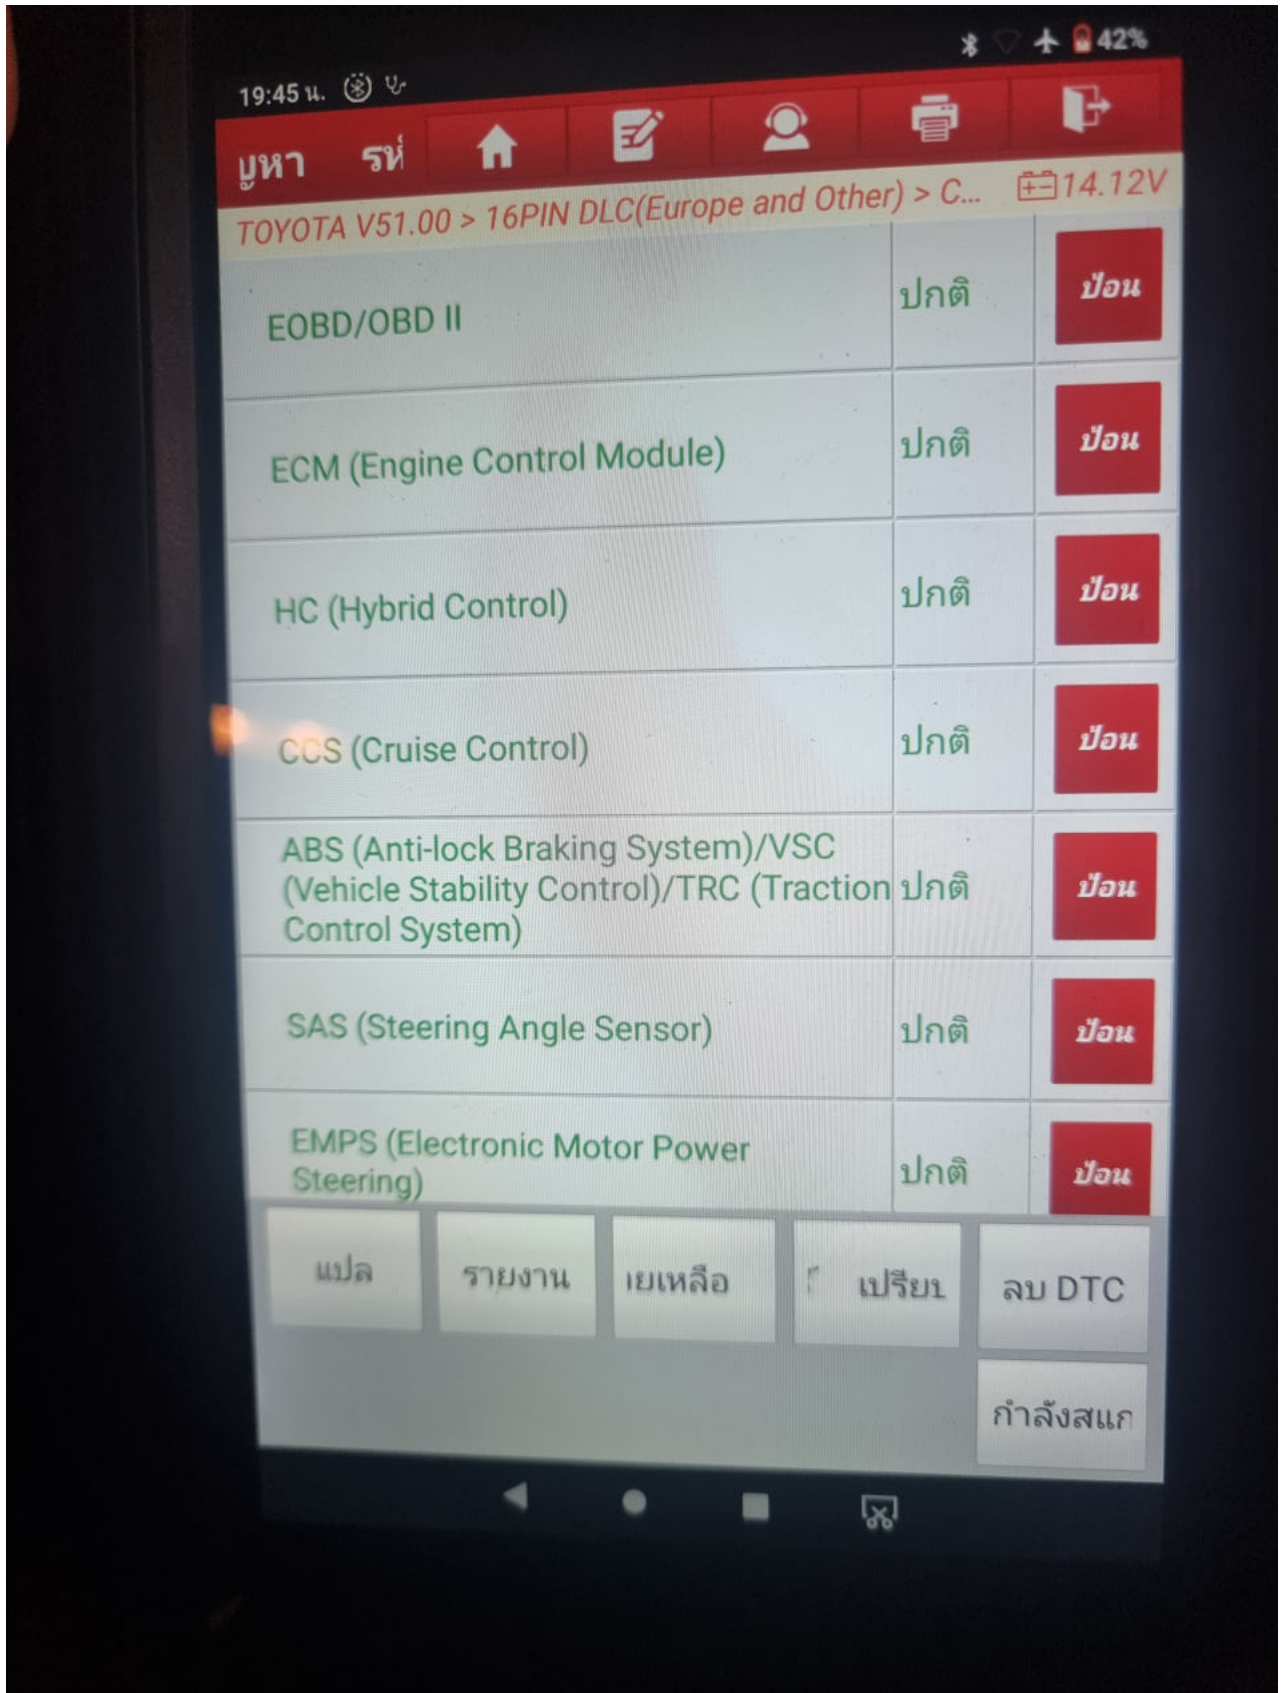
19:45 น.

42%

ยูหา รห์

TOYOTA V51.00 > 16PIN DLC(Europe and Other) > C...

14.12V

| | | |
|---|---|---|
| EOBD/OBD II | ปกติ | ป้อน |
| ECM (Engine Control Module) | ปกติ | ป้อน |
| HC (Hybrid Control) | ปกติ | ป้อน |
| CCS (Cruise Control) | ปกติ | ป้อน |
| ABS (Anti-lock Braking System)/VSC (Vehicle Stability Control)/TRC (Traction Control System) | ปกติ | ป้อน |
| SAS (Steering Angle Sensor) | ปกติ | ป้อน |
| EMPS (Electronic Motor Power Steering) | ปกติ | ป้อน |

แปล

รายงาน

เยเหลือ

เปรียบ

ลบ DTC

กำลังสแก